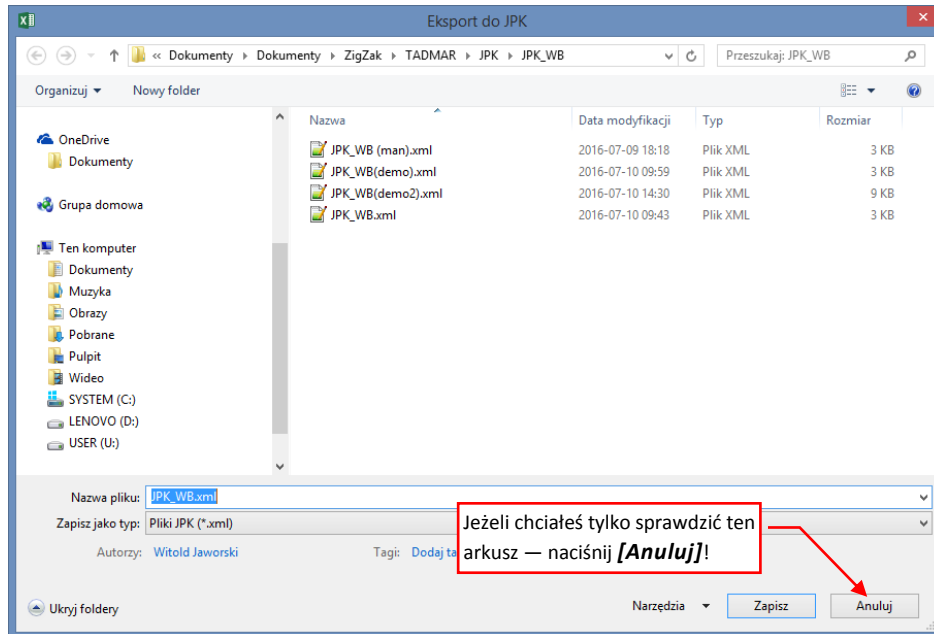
Eksport do JPK

« Dokumenty › Dokumenty › ZigZak › TADMAR › JPK › JPK_WB

Przeszukaj: JPK_WB

Organizuj ▾ Nowy folder

OneDrive
Dokumenty
Grupa domowa
Ten komputer
Dokumenty
Muzyka
Obrazy
Pobrane
Pulpit
Wideo
SYSTEM (C:)
LENOVO (D:)
USER (U:)

| Nazwa | Data modyfikacji | Typ | Rozmiar |
|---|---|---|---|
| JPK_WB (man).xml | 2016-07-09 18:18 | Plik XML | 3 KB |
| JPK_WB(demo).xml | 2016-07-10 09:59 | Plik XML | 3 KB |
| JPK_WB(demo2).xml | 2016-07-10 14:30 | Plik XML | 9 KB |
| JPK_WB.xml | 2016-07-10 09:43 | Plik XML | 3 KB |

Nazwa pliku: JPK_WB.xml
Zapisz jako typ: Pliki JPK (*.xml)
Autorzy: Witold Jaworski
Tagi: Dodaj ta

Jeżeli chciałeś tylko sprawdzić ten arkusz — naciśnij *[Anuluj]*!

Ukryj foldery
Narzędzia ▾
Zapisz
Anuluj